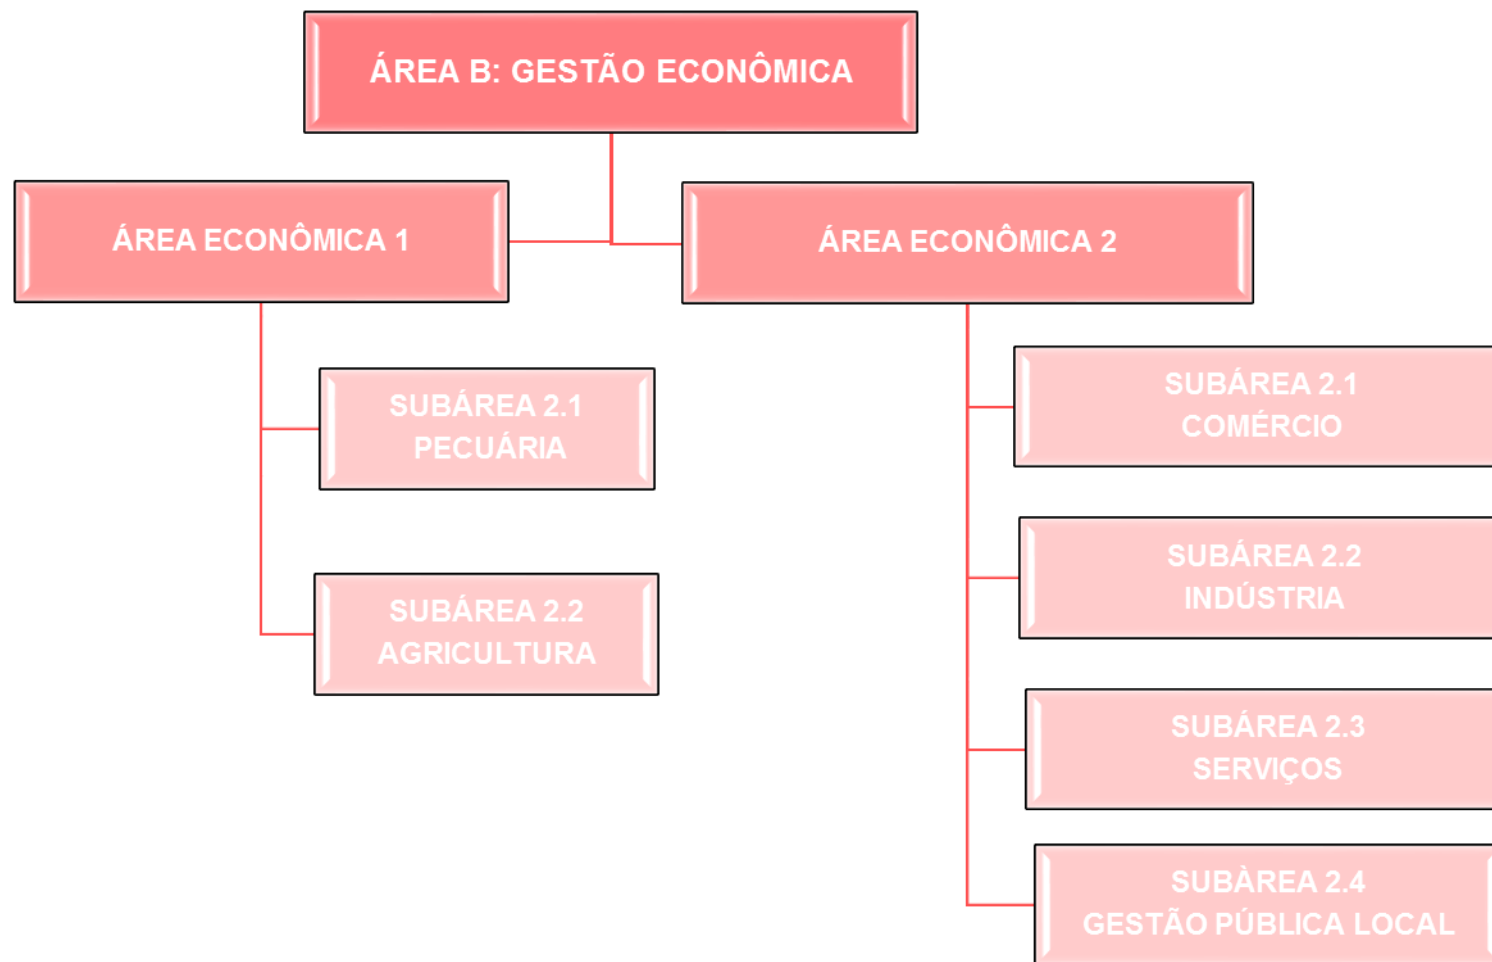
ÁREA B: GESTÃO ECONÔMICA

ÁREA ECONÔMICA 1

ÁREA ECONÔMICA 2

SUBÁREA 2.1
PECUÁRIA

SUBÁREA 2.2
AGRICULTURA

SUBÁREA 2.1
COMÉRCIO

SUBÁREA 2.2
INDÚSTRIA

SUBÁREA 2.3
SERVIÇOS

SUBÀREA 2.4
GESTÃO PÚBLICA LOCAL